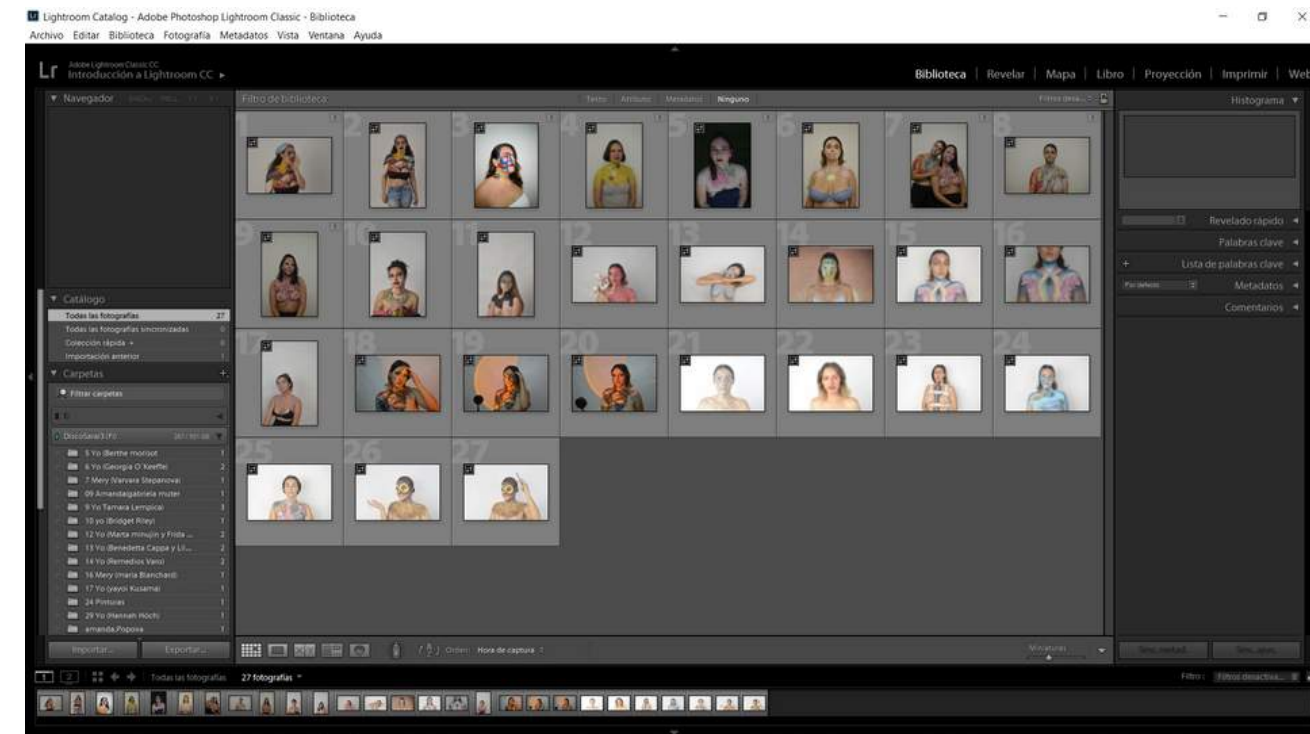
Lightroom Catalog - Adobe Photoshop Lightroom Classic - Biblioteca

Archivo Editar Biblioteca Fotografía Metadatos Vista Ventana Ayuda

Adobe Lightroom Classic CC
Introducción a Lightroom CC ►

Biblioteca | Revelar | Mapa | Libro | Proyección | Imprimir | Web

▼ Navegador

Filtro de biblioteca: Texto Atributo Metadatos Ninguno

Histograma ▼

1 2 3 4 5 6 7 8
9 10 11 12 13 14 15 16
17 18 19 20 21 22 23 24
25 26 27

Revelado rápido ◄
Palabras clave ◄
Lista de palabras clave ◄
Metadatos ◄
Comentarios ◄

▼ Catálogo
Todas las fotografías 27
Todas las fotografías sincronizadas 0
Colección rápida + 0
Importación anterior 1

▼ Carpetas +
Filtrar carpetas

5 Yo (Berthe morisot 1
6 Yo (Georgia O´Keeffe) 2
7 Mery (Varvara Stepanova) 1
09 Amandagabriela muter 1
9 Yo Tamara Lempica) 1
10 yo (Bridget Riley) 1
12 Yo (Marta minujin y Frida ... 2
13 Yo (Benedetta Cappa y Li... 2
14 Yo (Remedios Varo) 1
16 Mery (maria Blanchard) 1
17 Yo (yayoi Kusama) 1
24 Pinturas 1
29 Yo (Hannah Höch) 1
amanda Popova 1

Importar... Exportar...

Orden: Hora de captura

Miniaturas

Todas las fotografías 27 fotografías

Filtro: Filtros desactiva...